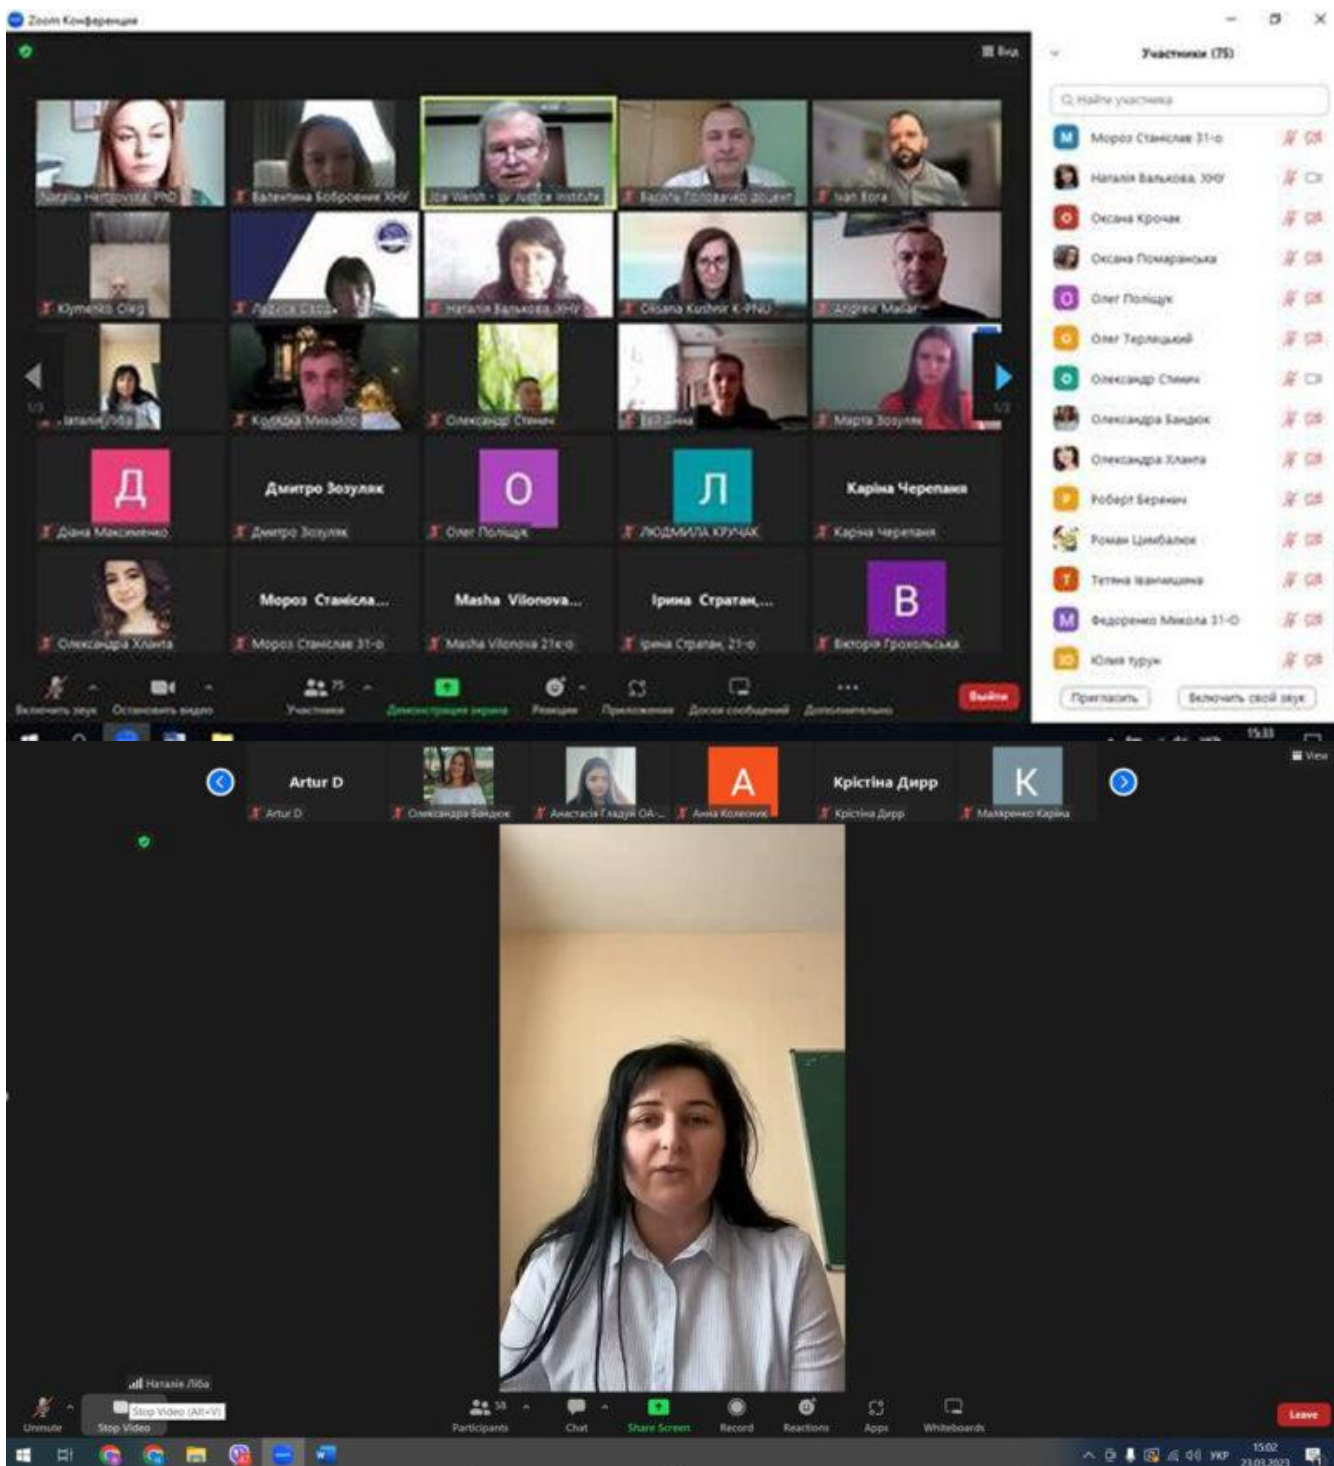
Zoom Конференция

Вид

Участники (75)

Найти участника

Мороз Станіслав 31-о
Наталія Балькова ХНУ
Оксана Кронак
Оксана Помаранська
Олег Поліщук
Олег Терлецький
Олександр Стичч
Олександра Бандюк
Олександра Хланта
Роберт Берелич
Роман Цимбалюк
Тетяна Іванишина
Федоренко Микола 31-О
Юлия Турук

Пригласить
Включить свой звук

Natalia Hertgovska PhD
Валентина Бобровник ХНУ
Joe Walsh - UJ Justice Institute
Василь Головачко доцент
Ivan Kora
Klymenko Oleg
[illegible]
Наталія Балькова ХНУ
Oksana Kushnir K-PNU
Andrew Mallar
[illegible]
Коляда Михайло
Олександр Стичч
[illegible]
Марта Зозуляк

Д
Діана Максименко
Дмитро Зозуляк
Дмитро Зозуляк
О
Олег Поліщук
Л
ЛЮДМИЛА КРУЧАК
Каріна Черепаня
Каріна Черепаня
Олександра Хланта
Мороз Станісла...
Мороз Станіслав 31-о
Masha Vilonova...
Masha Vilonova 21к-о
Ірина Стратан,...
Ірина Стратан, 21-о
В
Вікторія Грохольська

Включить звук
Остановить видео
Участники 75
Демонстрация экрана
Реакции
Приложения
Доски сообщений
Дополнительно
Выйти

15:33

View

Artur D
Artur D
Олександра Бандюк
Анастасія Гладун ОА-...
А
Анна Колесник
Крістіна Дирр
Крістіна Дирр
K
Маляренко Каріна

Наталія Ліба
Unmute
Stop Video
Stop Video (Alt+V)
Participants 58
Chat
Share Screen
Record
Reactions
Apps
Whiteboards
Leave

УКР
15:02
23.03.2023